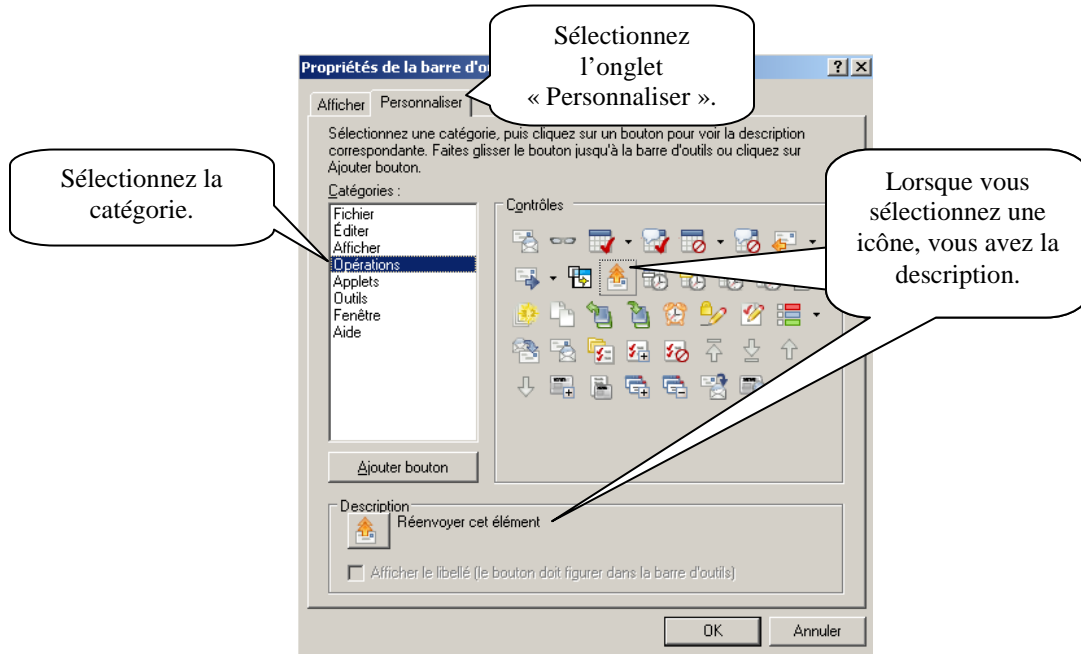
Propriétés de la barre d'o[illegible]

?

Sélectionnez l'onglet « Personnaliser ».

Afficher

Personnaliser

Sélectionnez une catégorie, puis cliquez sur un bouton pour voir la description correspondante. Faites glisser le bouton jusqu'à la barre d'outils ou cliquez sur Ajouter bouton.

Sélectionnez la catégorie.

Catégories :

Fichier
Éditer
Afficher
Opérations
Applets
Outils
Fenêtre
Aide

Contrôles

Lorsque vous sélectionnez une icône, vous avez la description.

Ajouter bouton

Description

Réenvoyer cet élément

Afficher le libellé (le bouton doit figurer dans la barre d'outils)

OK

Annuler